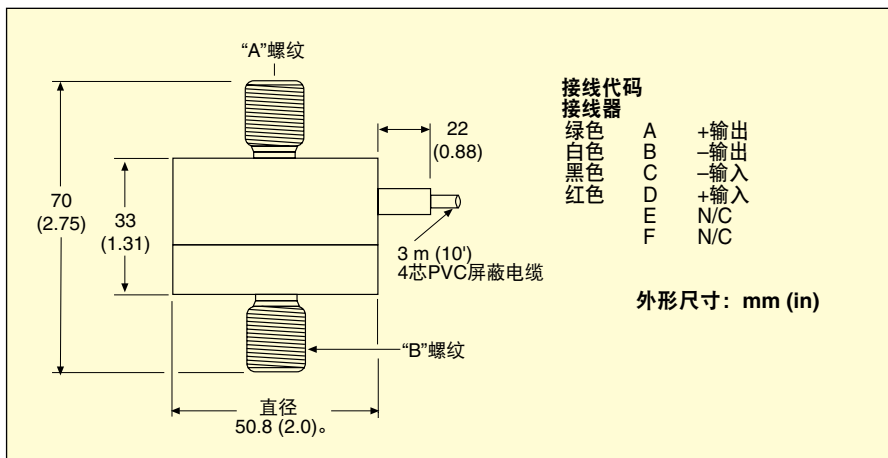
"A"螺纹

70
(2.75)

33
(1.31)

22
(0.88)

3 m (10')
4芯PVC屏蔽电缆

"B"螺纹

直径
50.8 (2.0)。

接线代码
接线器

| | | |
|---|---|---|
| 绿色 | A | +输出 |
| 白色 | B | –输出 |
| 黑色 | C | –输入 |
| 红色 | D | +输入 |
| | E | N/C |
| | F | N/C |

外形尺寸：mm (in)